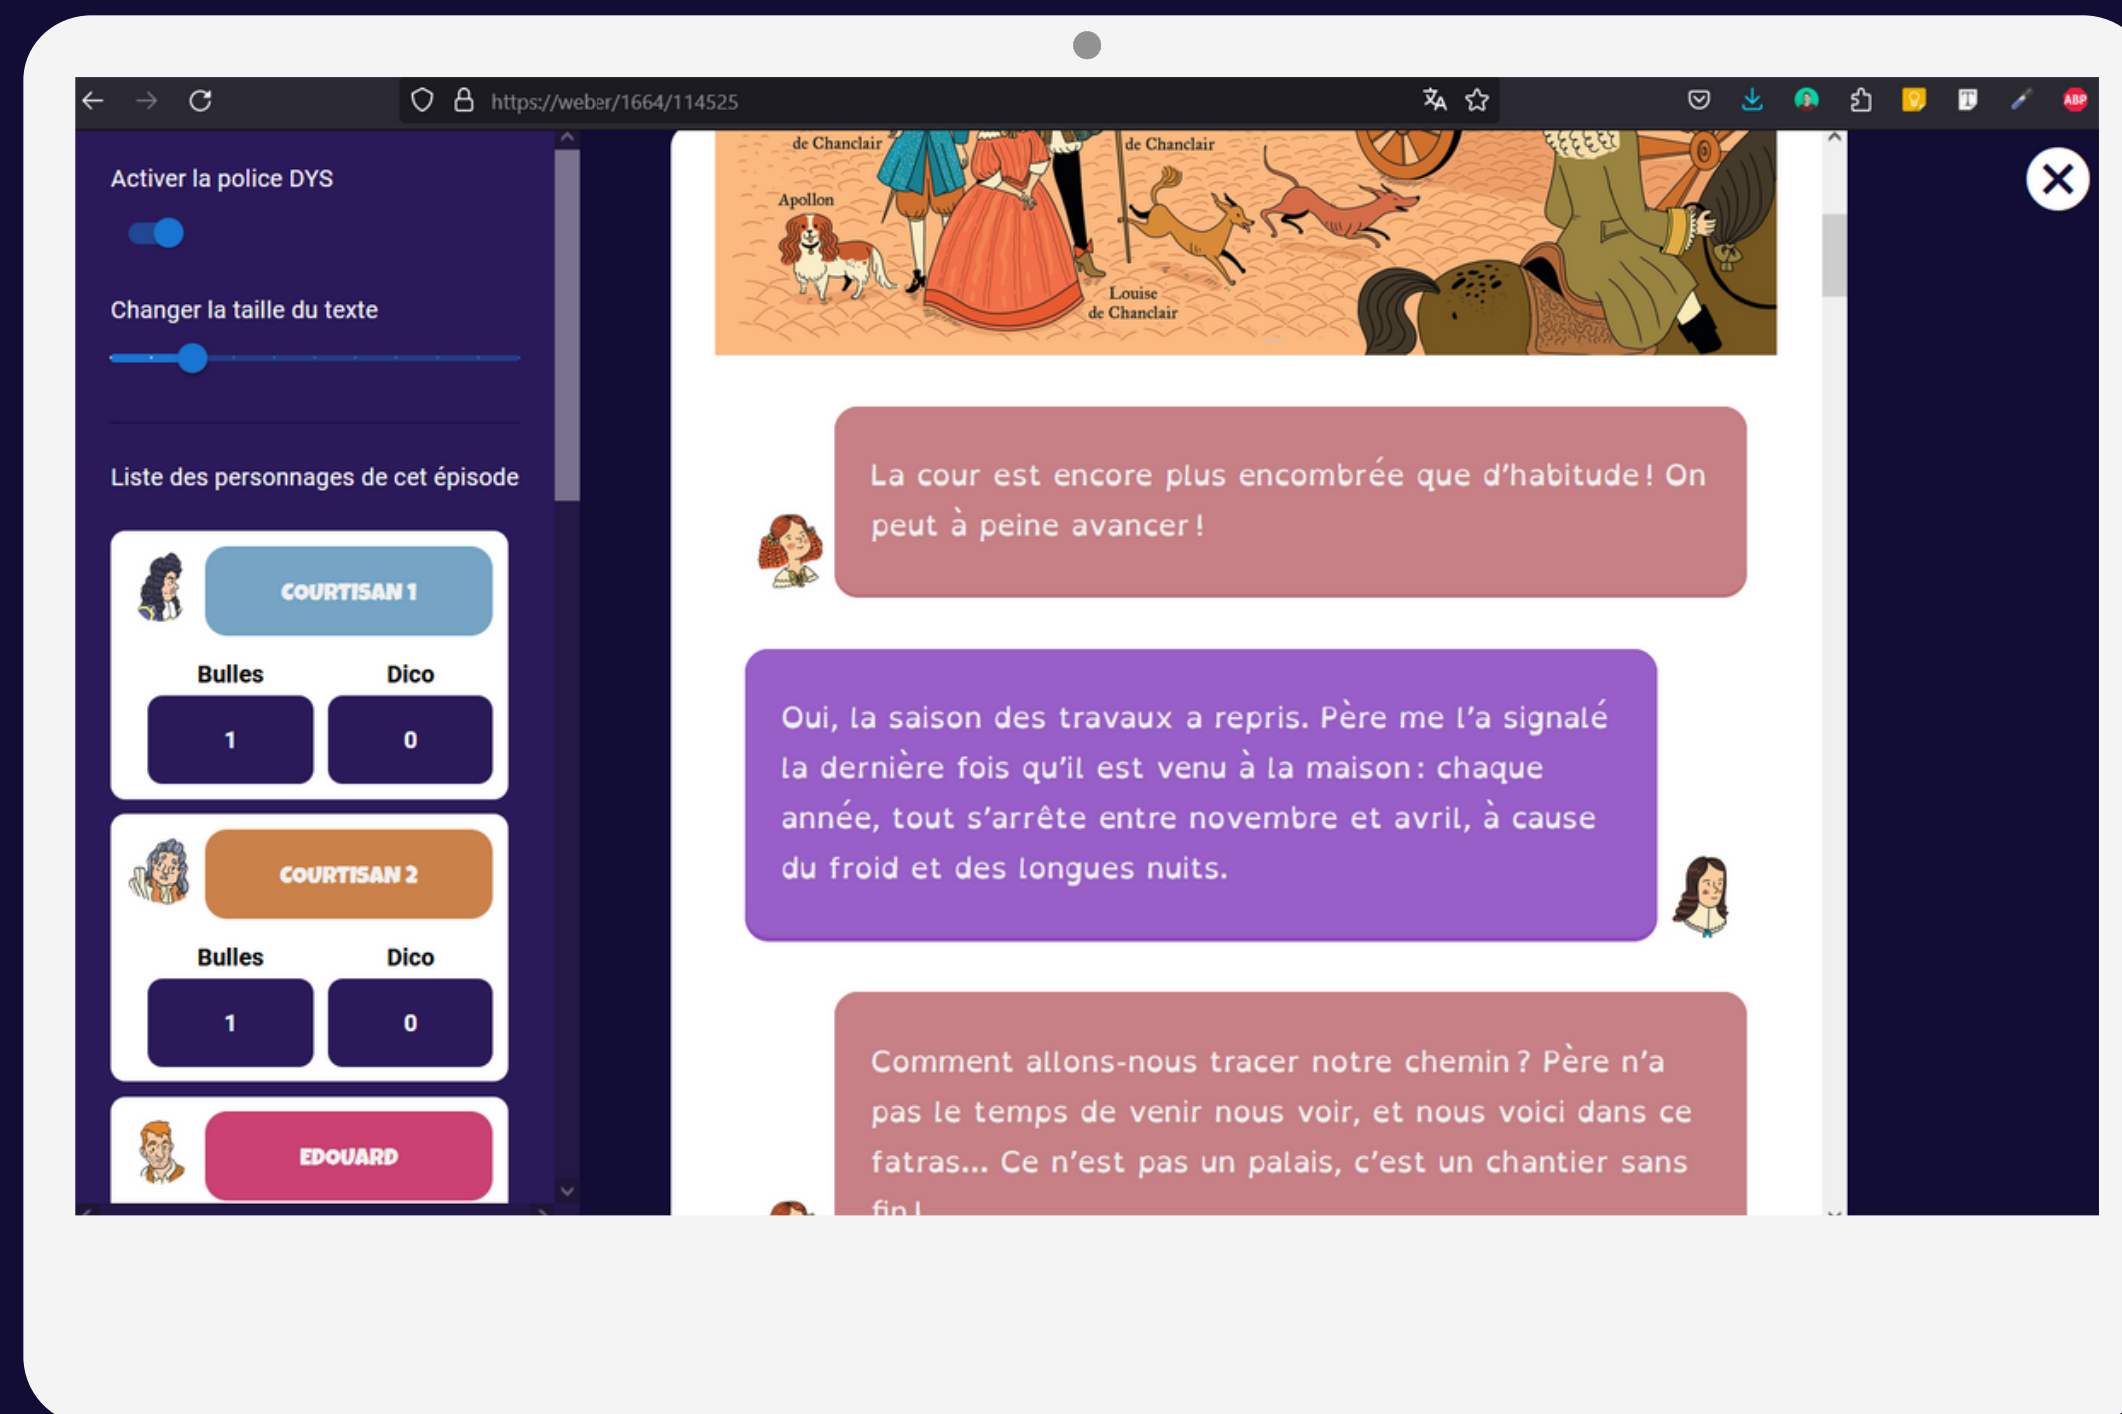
https://weber/1664/114525

ABP

Activer la police DYS

Changer la taille du texte

Liste des personnages de cet épisode

COURTISAN 1

| Bulles | Dico |
|---|---|
| 1 | 0 |

COURTISAN 2

| Bulles | Dico |
|---|---|
| 1 | 0 |

EDOUARD

de Chanclair

de Chanclair

Apollon

Louise de Chanclair

La cour est encore plus encombrée que d'habitude ! On peut à peine avancer !

Oui, la saison des travaux a repris. Père me l'a signalé la dernière fois qu'il est venu à la maison : chaque année, tout s'arrête entre novembre et avril, à cause du froid et des longues nuits.

Comment allons-nous tracer notre chemin ? Père n'a pas le temps de venir nous voir, et nous voici dans ce fatras... Ce n'est pas un palais, c'est un chantier sans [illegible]